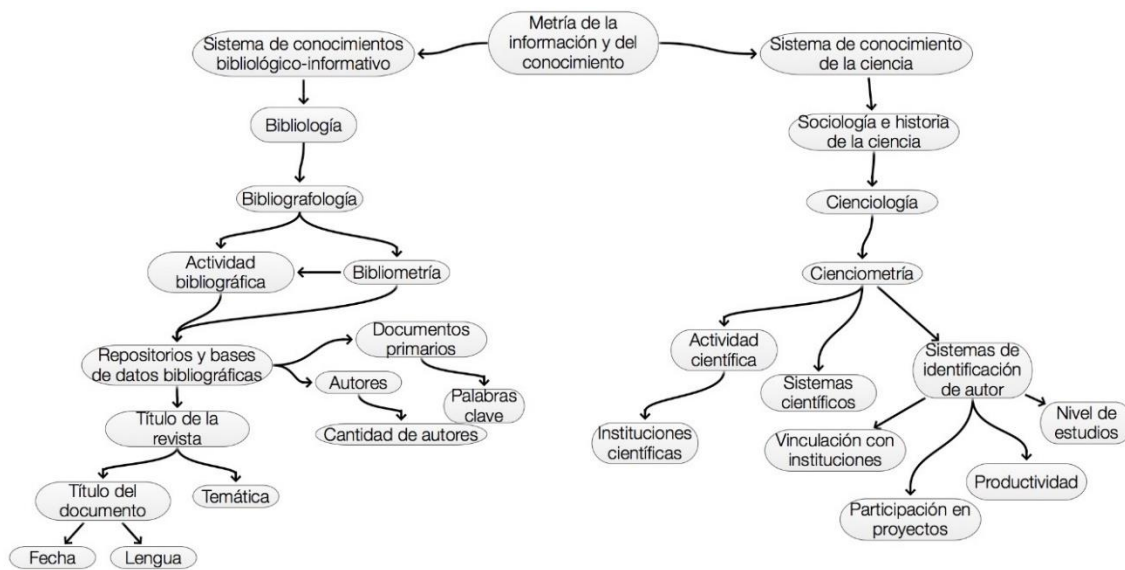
Metría de la información y del conocimiento

Sistema de conocimientos bibliológico-informativo

Bibliología

Bibliografología

Actividad bibliográfica

Bibliometría

Repositorios y bases de datos bibliográficas

Documentos primarios

Autores

Palabras clave

Cantidad de autores

Título de la revista

Título del documento

Temática

Fecha

Lengua

Sistema de conocimiento de la ciencia

Sociología e historia de la ciencia

Cienciología

Cienciometría

Actividad científica

Sistemas científicos

Sistemas de identificación de autor

Nivel de estudios

Instituciones científicas

Vinculación con instituciones

Productividad

Participación en proyectos